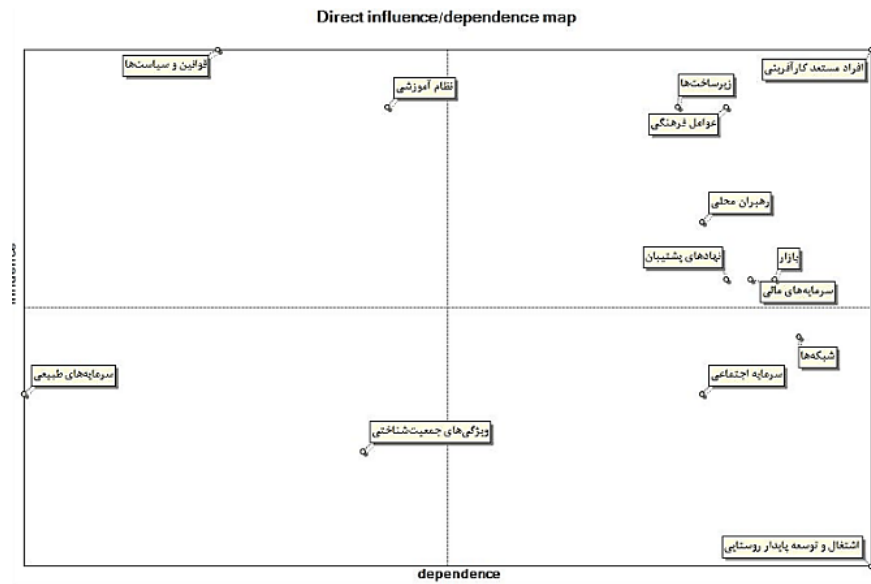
Direct influence/dependence map

influence

قوانین و سیاست‌ها

نظام آموزشی

افراد مستعد کارآفرینی

زیرساخت‌ها

عوامل فرهنگی

رهبران محلی

نهادهای پشتیبان

بازار

سرمایه‌های مالی

شبکه‌ها

سرمایه‌های طبیعی

سرمایه اجتماعی

ویژگی‌های جمعیت‌شناختی

اشتغال و توسعه پایدار روستایی

dependence